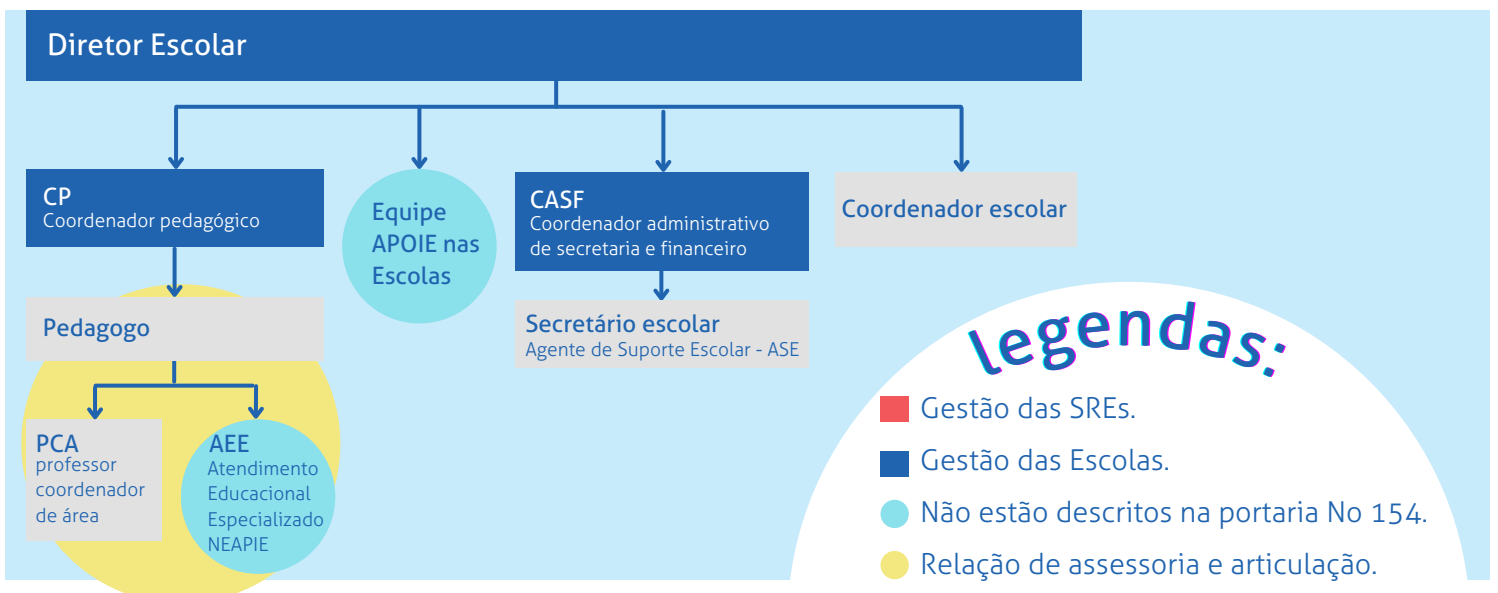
Diretor Escolar

CP
Coordenador pedagógico

Equipe APOIE nas Escolas

CASF
Coordenador administrativo de secretaria e financeiro

Coordenador escolar

Pedagogo

Secretário escolar
Agente de Suporte Escolar - ASE

PCA
professor coordenador de área

AEE
Atendimento Educacional Especializado NEAPIE

legendas:
Gestão das SREs.
Gestão das Escolas.
Não estão descritos na portaria No 154.
Relação de assessoria e articulação.